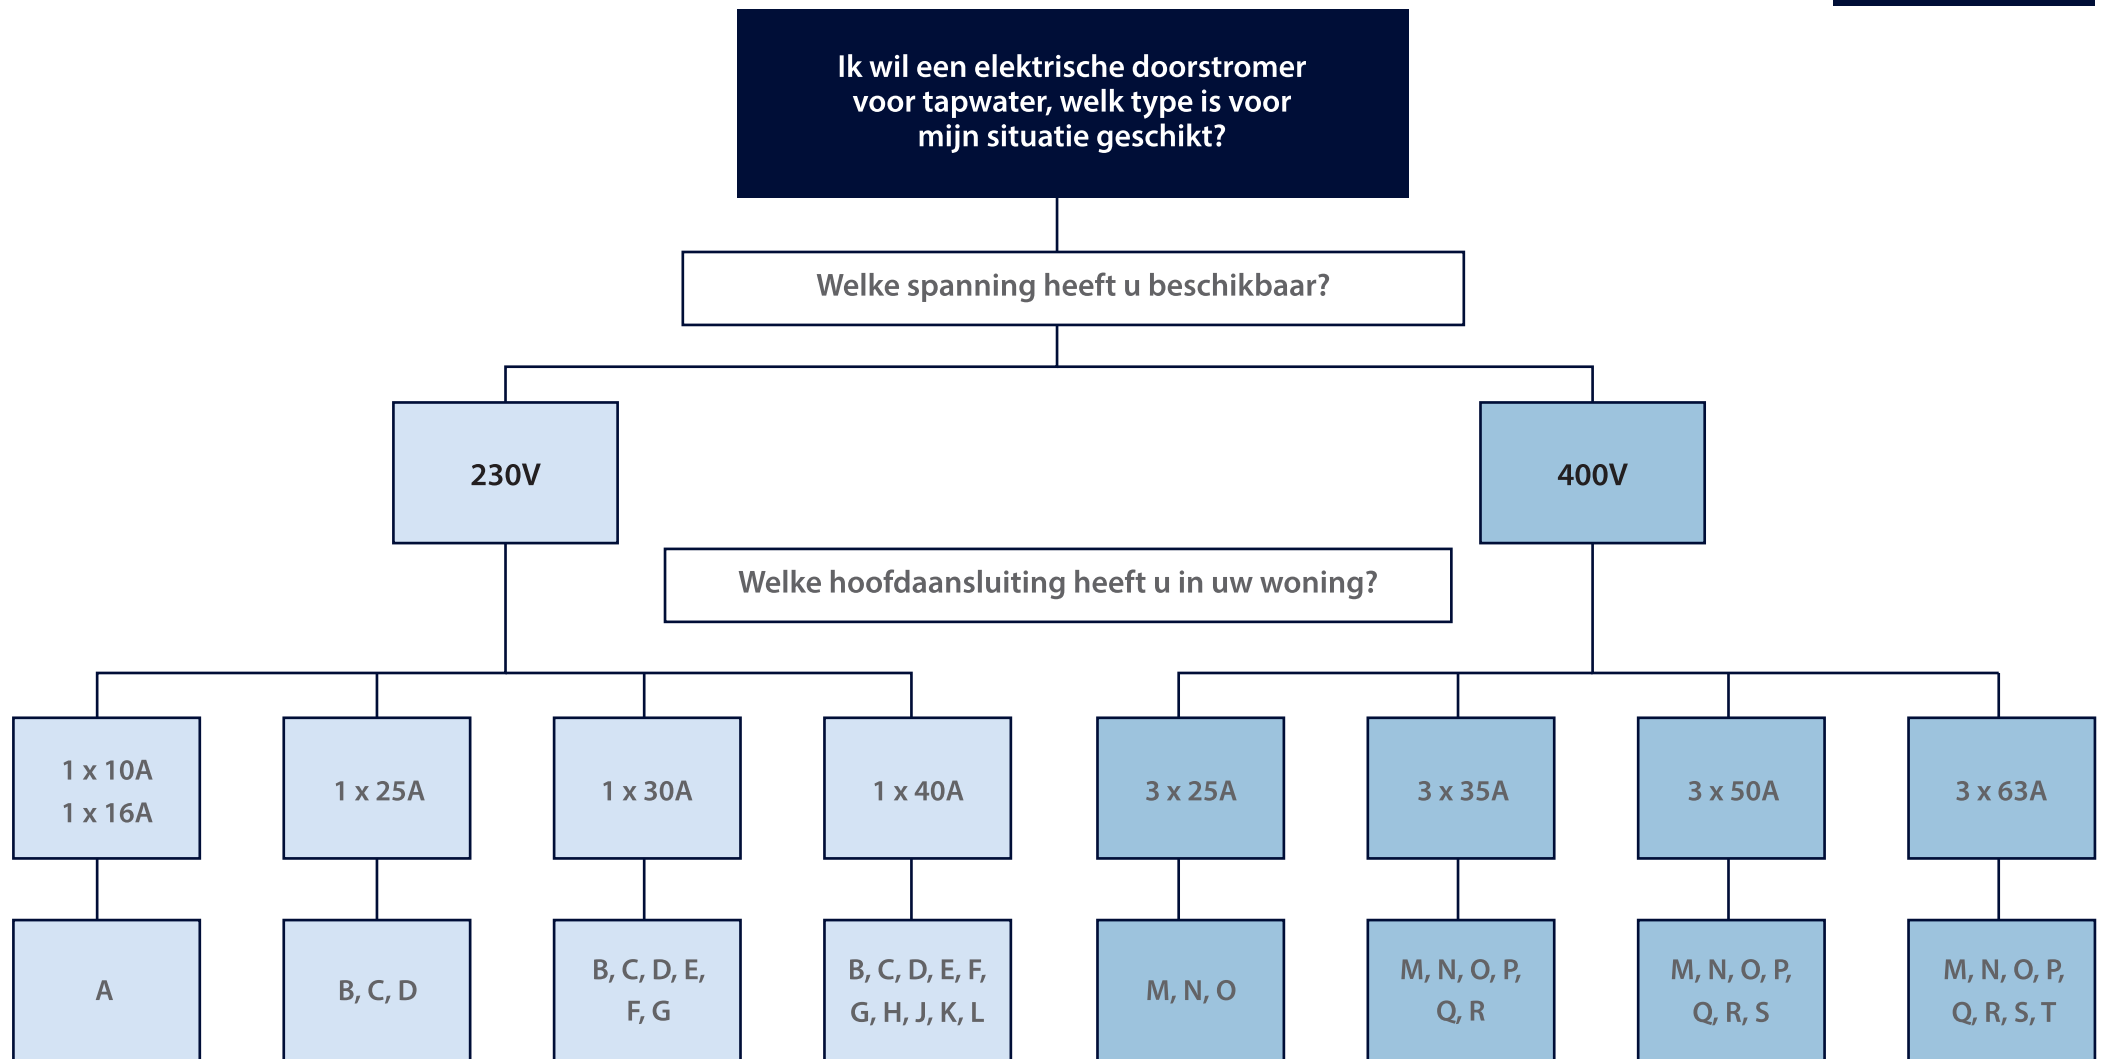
Ik wil een elektrische doorstromer voor tapwater, welk type is voor mijn situatie geschikt?

Welke spanning heeft u beschikbaar?

230V

400V

Welke hoofdaansluiting heeft u in uw woning?

1 x 10A
1 x 16A

1 x 25A

1 x 30A

1 x 40A

3 x 25A

3 x 35A

3 x 50A

3 x 63A

A

B, C, D

B, C, D, E, F, G

B, C, D, E, F, G, H, J, K, L

M, N, O

M, N, O, P, Q, R

M, N, O, P, Q, R, S

M, N, O, P, Q, R, S, T